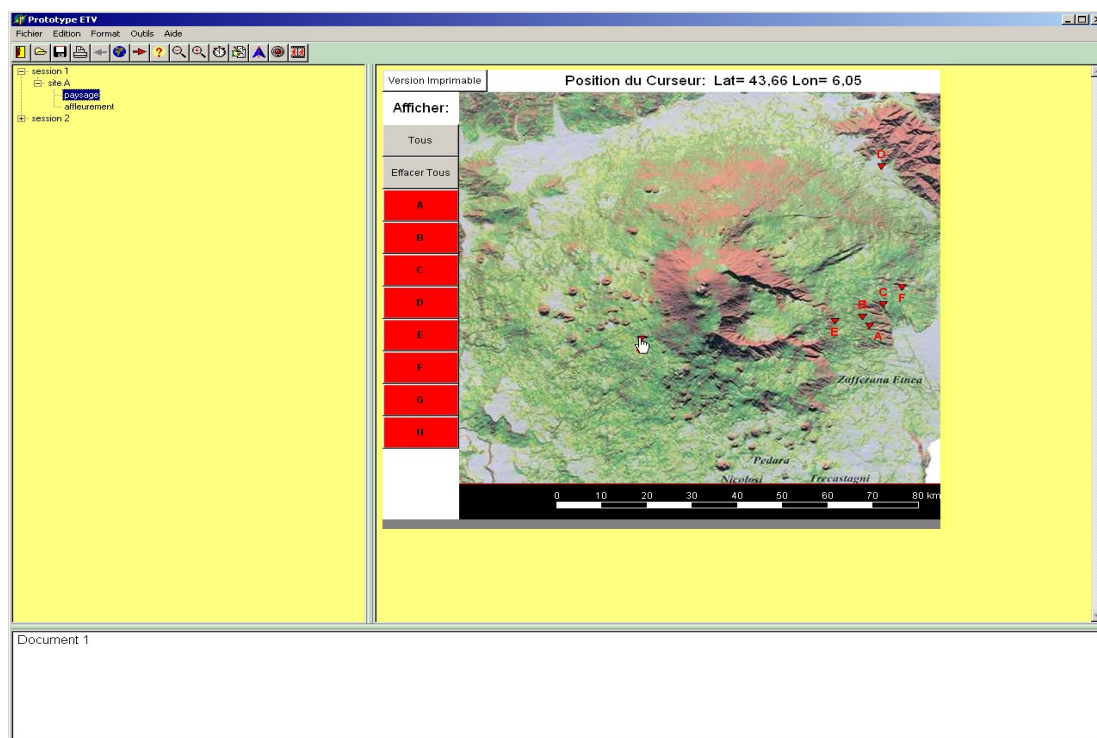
Prototype ETV

Fichier Edition Format Outils Aide

session 1
site A
paysage
affleurement
session 2

Version Imprimable

Position du Curseur: Lat= 43,66 Lon= 6,05

Afficher:

Tous

Effacer Tous

A

B

C

D

E

F

G

H

D

C F

B

E

A

Zafferana Etnea

Pedara

Nicolosi

Trecastagni

0 10 20 30 40 50 60 70 80 km

Document 1